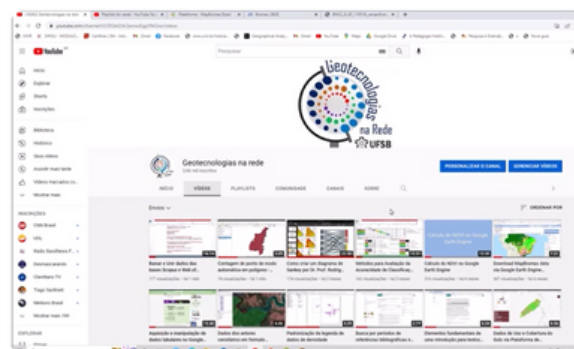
YouTube

Pesquisar

Início
Explorar
Shorts
Inscrições
Biblioteca
Histórico
Seus vídeos
Assistir mais tarde
Vídeos marcados co...
Mostrar mais

INSCRIÇÕES

Mostrar mais

EXPLORAR

Geotecnologias na Rede
UFSB

Geotecnologias na rede

PERSONALIZAR O CANAL
GERENCIAR VÍDEOS

INÍCIO
VÍDEOS
PLAYLISTS
COMUNIDADE
CANAIS
SOBRE

Envios
ORDENAR POR

Calculo do NDVI no Google Earth Engine

Download Mapbiomas dados via Google Earth Engine